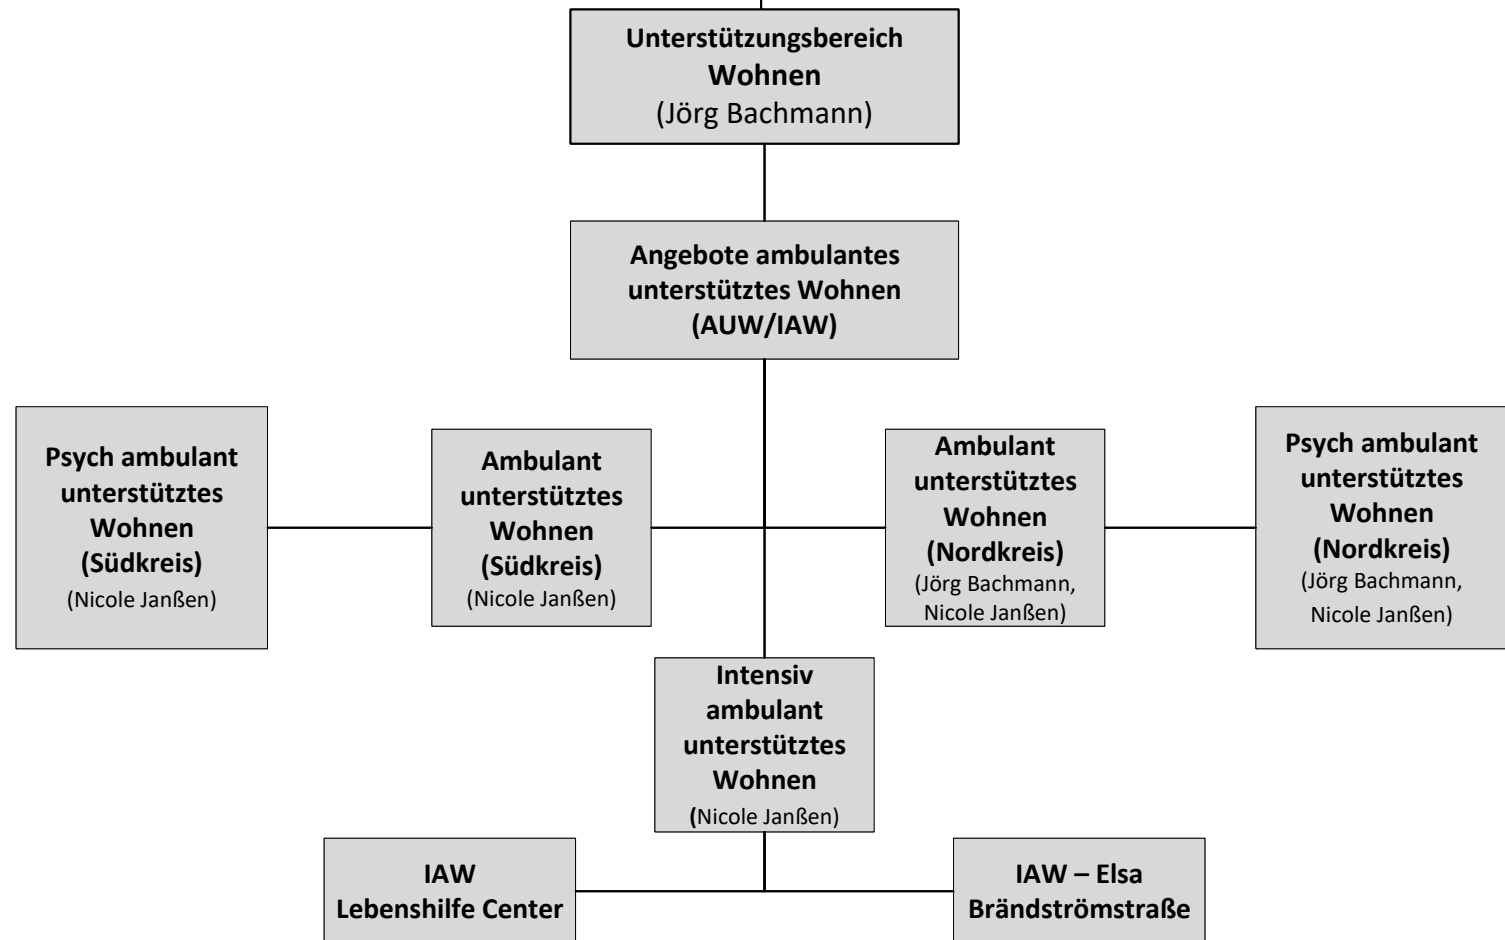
Unterstützungsbereich Wohnen
(Jörg Bachmann)

Angebote ambulantes unterstütztes Wohnen (AUW/IAW)

Psych ambulant unterstütztes Wohnen (Südkreis)
(Nicole Janßen)

Ambulant unterstütztes Wohnen (Südkreis)
(Nicole Janßen)

Ambulant unterstütztes Wohnen (Nordkreis)
(Jörg Bachmann, Nicole Janßen)

Psych ambulant unterstütztes Wohnen (Nordkreis)
(Jörg Bachmann, Nicole Janßen)

Intensiv ambulant unterstütztes Wohnen
(Nicole Janßen)

IAW
Lebenshilfe Center

IAW – Elsa Brändströmstraße